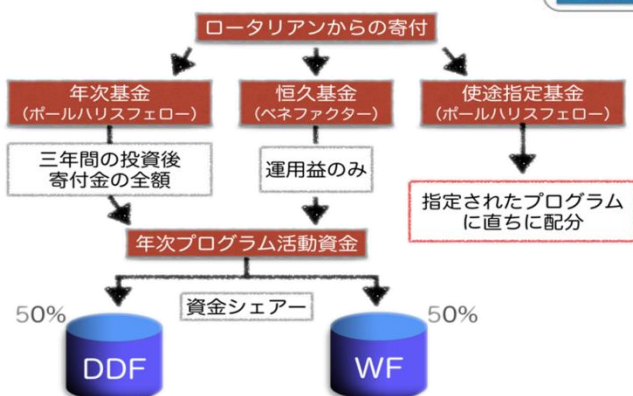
ロータリアンからの寄付

年次基金
（ポールハリスフェロー）

恒久基金
（ベネファクター）

使途指定基金
（ポールハリスフェロー）

三年間の投資後
寄付金の全額

運用益のみ

指定されたプログラム
に直ちに配分

年次プログラム活動資金

資金シェアー

50%

DDF

WF

50%